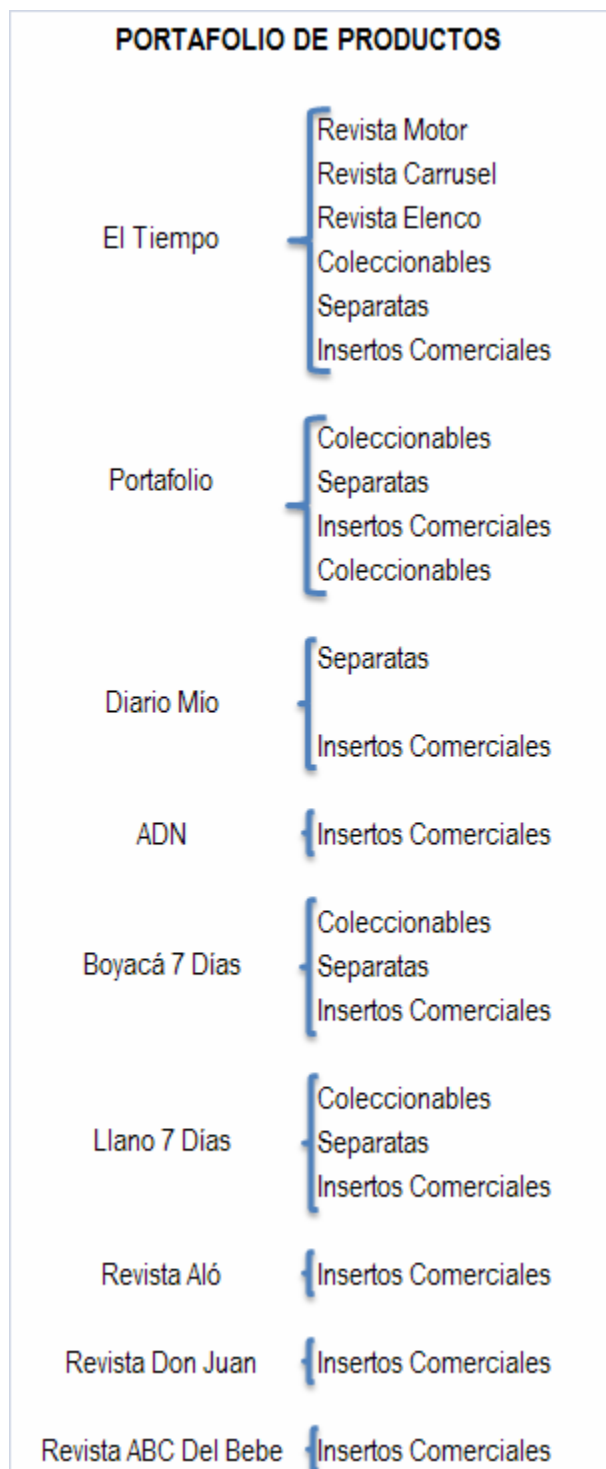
PORTAFOLIO DE PRODUCTOS

El Tiempo
Revista Motor
Revista Carrusel
Revista Elenco
Coleccionables
Separatas
Insertos Comerciales

Portafolio
Coleccionables
Separatas
Insertos Comerciales
Coleccionables

Diario Mío
Separatas
Insertos Comerciales

ADN
Insertos Comerciales

Boyacá 7 Días
Coleccionables
Separatas
Insertos Comerciales

Llano 7 Días
Coleccionables
Separatas
Insertos Comerciales

Revista Aló
Insertos Comerciales

Revista Don Juan
Insertos Comerciales

Revista ABC Del Bebe
Insertos Comerciales